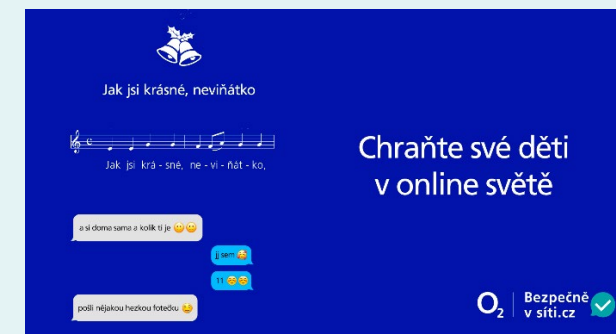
Jak jsi krásné, neviňátko

Jak jsi krá - sné, ne - vi - ňát - ko,

a si doma sama a kolik ti je 😊😊

jj sem 😂

11 😂😂

pošli nějakou hezkou fotečku 😉

Chraňte své děti v online světě

$O_2$ Bezpečně v síti.cz